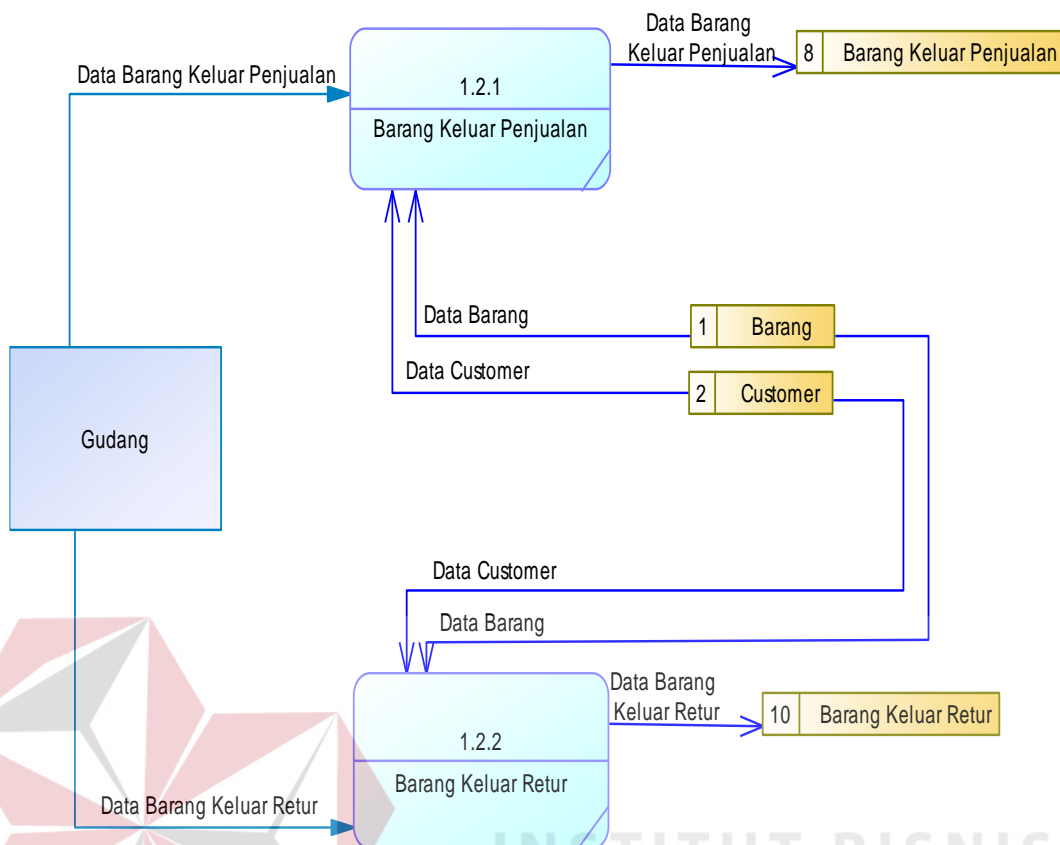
Data Barang Keluar Penjualan

1.2.1

Barang Keluar Penjualan

Data Barang Keluar Penjualan

8 Barang Keluar Penjualan

Data Barang

1 Barang

Data Customer

2 Customer

Gudang

Data Customer

Data Barang

Data Barang Keluar Retur

10 Barang Keluar Retur

1.2.2

Barang Keluar Retur

Data Barang Keluar Retur

INSTITUT BISNIS